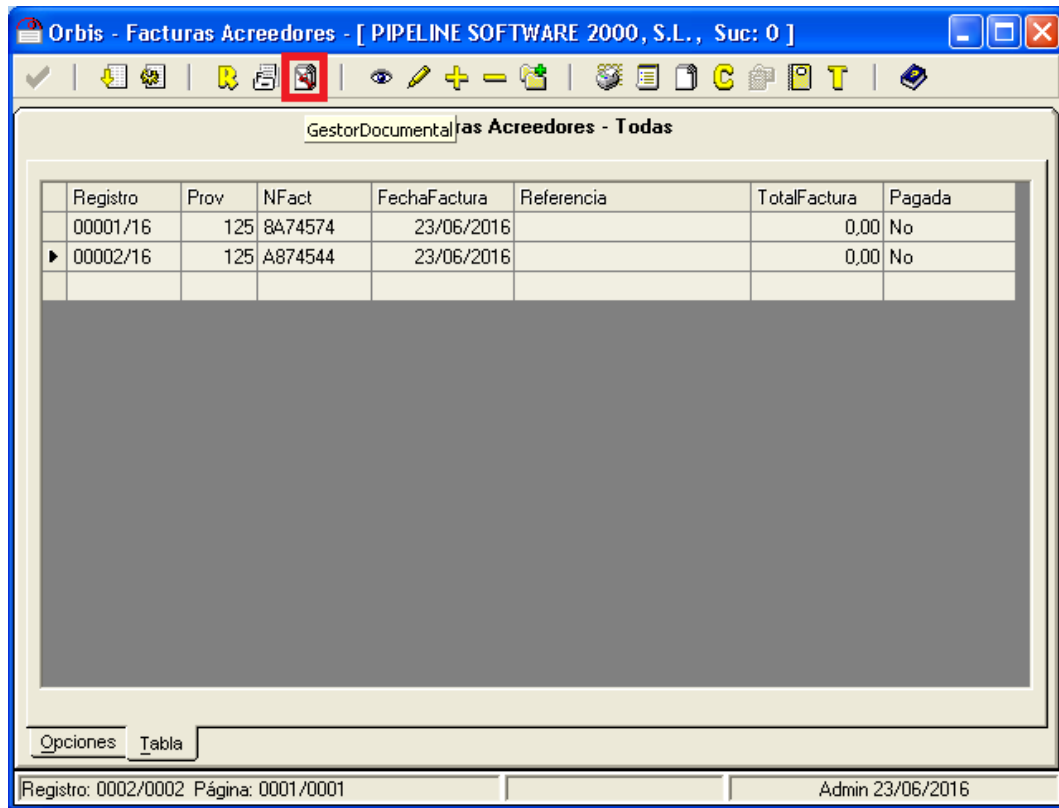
Orbis - Facturas Acreedores - [ PIPELINE SOFTWARE 2000, S.L., Suc: 0 ]

GestorDocumental ras Acreedores - Todas

| Registro | Prov | NFact | FechaFactura | Referencia | TotalFactura | Pagada |
|---|---|---|---|---|---|---|
| 00001/16 | 125 | 8A74574 | 23/06/2016 | | 0,00 | No |
| 00002/16 | 125 | A874544 | 23/06/2016 | | 0,00 | No |
| | | | | | | |

Opciones Tabla

Registro: 0002/0002 Página: 0001/0001 Admin 23/06/2016